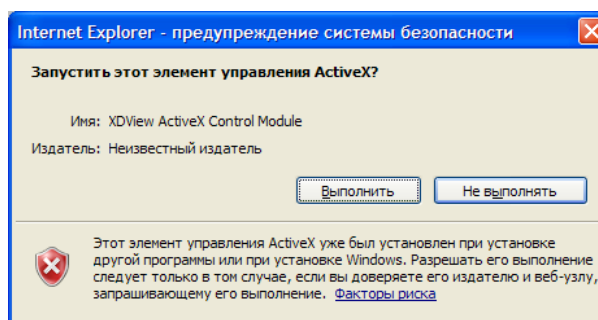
Internet Explorer - предупреждение системы безопасности

Запустить этот элемент управления ActiveX?

Имя: XDView ActiveX Control Module

Издатель: Неизвестный издатель

Выполнить

Не выполнять

Этот элемент управления ActiveX уже был установлен при установке другой программы или при установке Windows. Разрешать его выполнение следует только в том случае, если вы доверяете его издателю и веб-узлу, запрашивающему его выполнение. Факторы риска